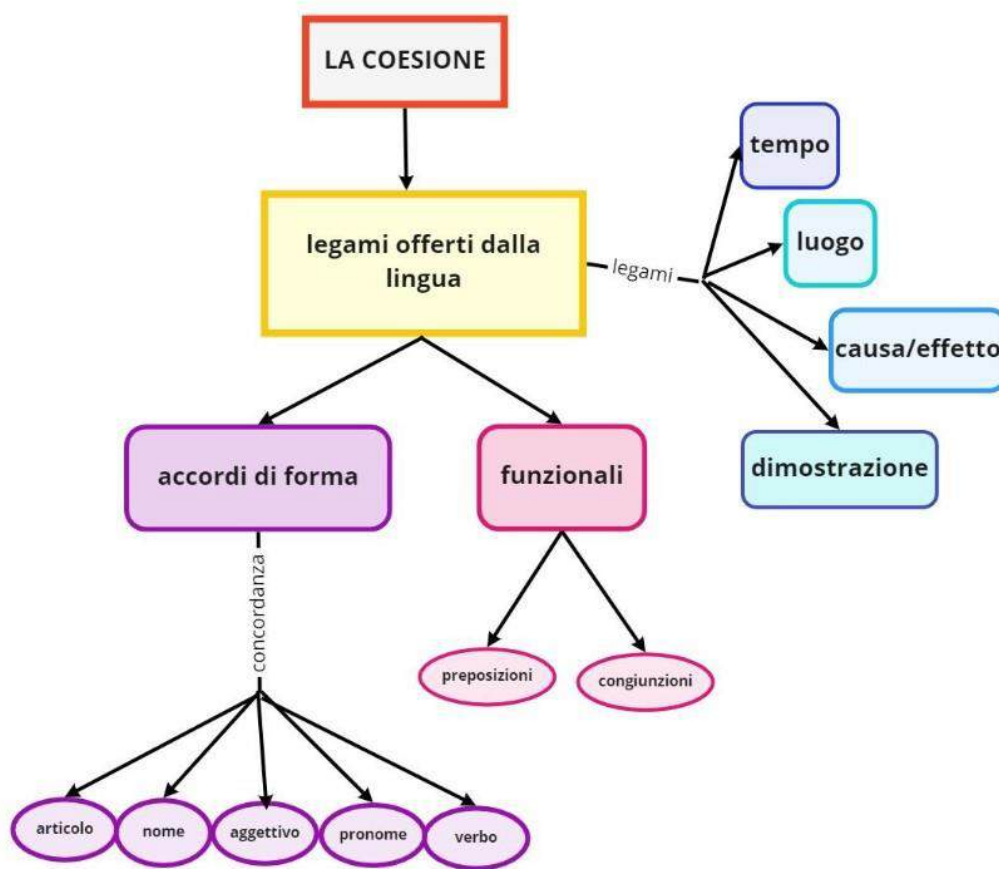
LA COESIONE

legami offerti dalla lingua

legami

tempo

luogo

causa/effetto

dimostrazione

accordi di forma

funzionali

concordanza

preposizioni

congiunzioni

articolo

nome

aggettivo

pronome

verbo